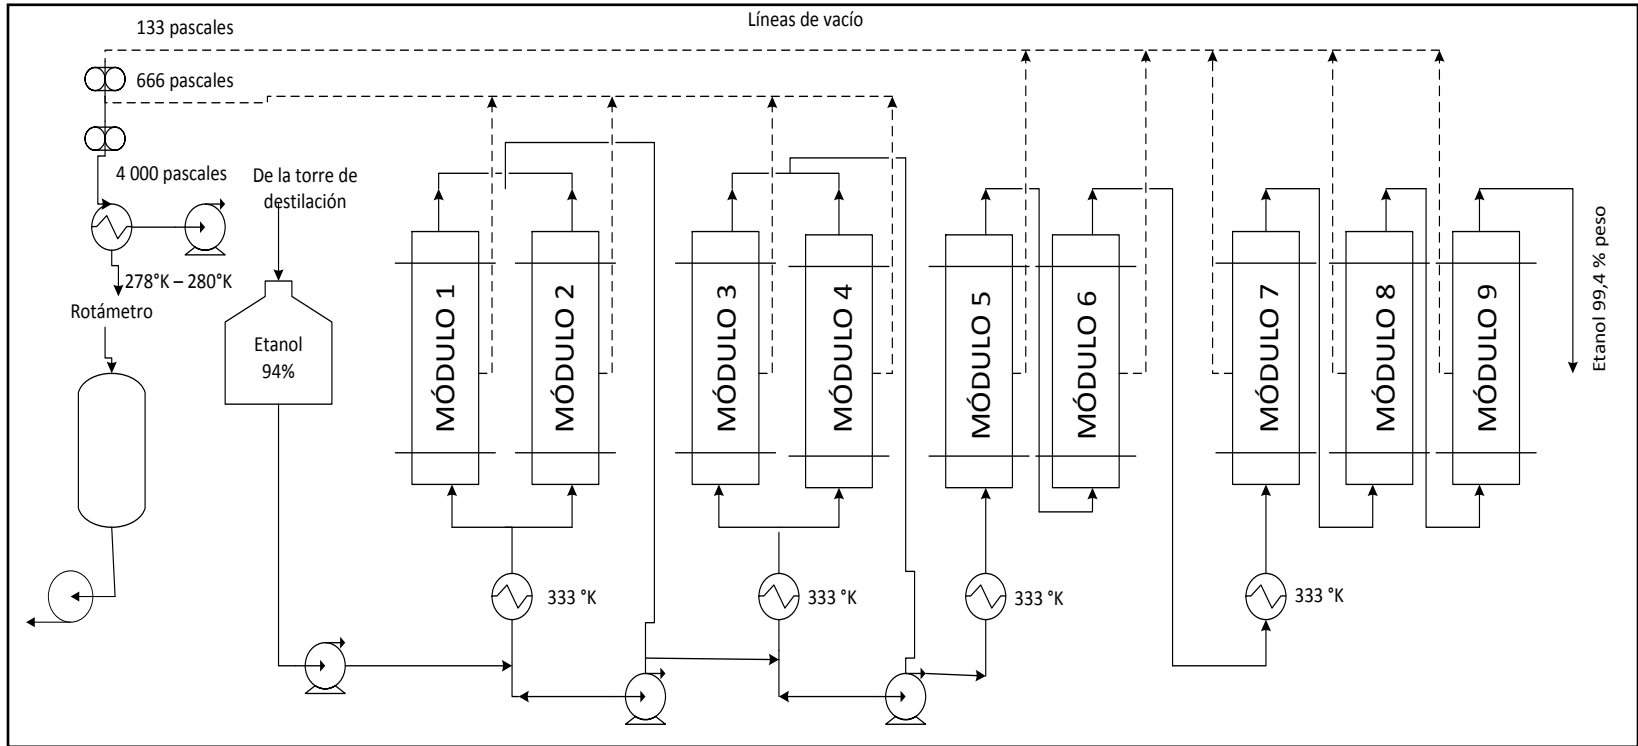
133 pascales

Líneas de vacío

666 pascales

4 000 pascales

De la torre de destilación

278°K – 280°K

Rotámetro

Etanol 94%

MÓDULO 1

MÓDULO 2

MÓDULO 3

MÓDULO 4

MÓDULO 5

MÓDULO 6

MÓDULO 7

MÓDULO 8

MÓDULO 9

Etanol 99,4 % peso

333 °K

333 °K

333 °K

333 °K